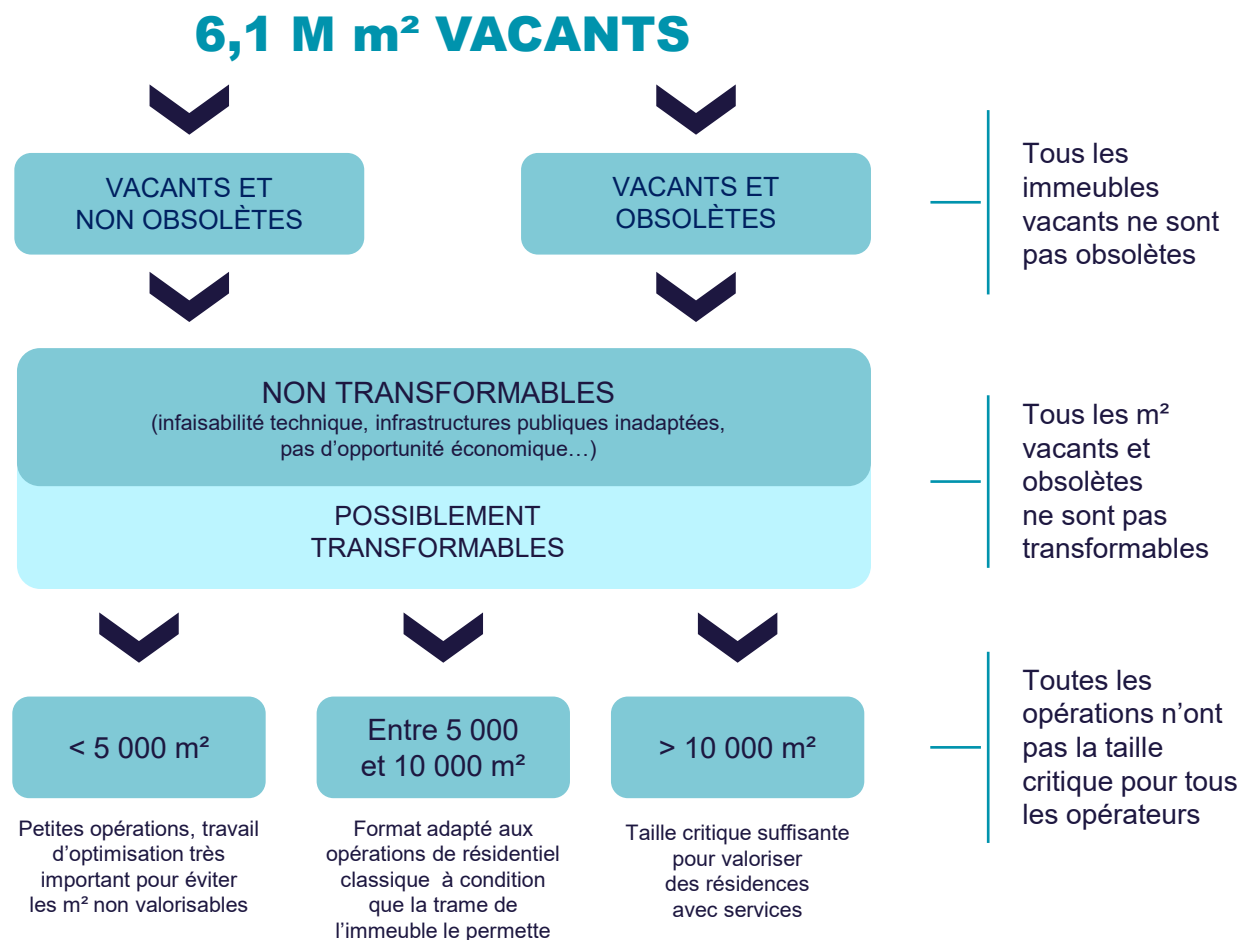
6,1 M m² VACANTS

VACANTS ET NON OBSOLÈTES

VACANTS ET OBSOLÈTES

Tous les immeubles vacants ne sont pas obsolètes

NON TRANSFORMABLES
(infaisabilité technique, infrastructures publiques inadaptées, pas d'opportunité économique…)

POSSIBLEMENT TRANSFORMABLES

Tous les m² vacants et obsolètes ne sont pas transformables

< 5 000 m²

Entre 5 000 et 10 000 m²

> 10 000 m²

Toutes les opérations n'ont pas la taille critique pour tous les opérateurs

Petites opérations, travail d'optimisation très important pour éviter les m² non valorisables

Format adapté aux opérations de résidentiel classique à condition que la trame de l'immeuble le permette

Taille critique suffisante pour valoriser des résidences avec services